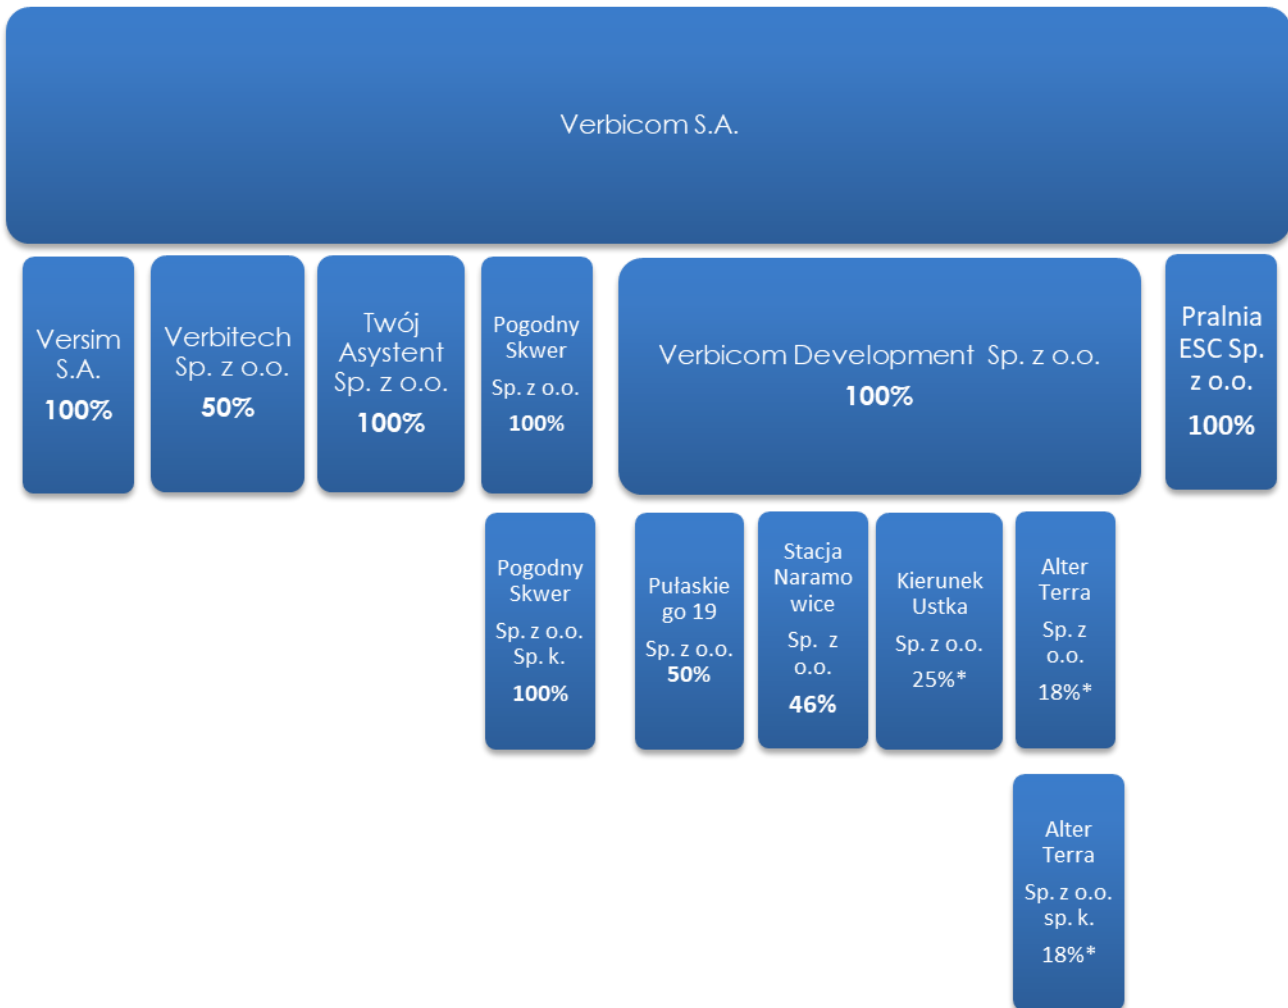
Verbicom S.A.

Versim S.A.
100%

Verbitech Sp. z o.o.
50%

Twój Asystent Sp. z o.o.
100%

Pogodny Skwer
Sp. z o.o.
100%

Verbicom Development Sp. z o.o.
100%

Pralnia ESC Sp. z o.o.
100%

Pogodny Skwer
Sp. z o.o. Sp. k.
100%

Pułaskiego 19
Sp. z o.o.
50%

Stacja Naramowice
Sp. z o.o.
46%

Kierunek Ustka
Sp. z o.o.
25%*

Alter Terra
Sp. z o.o.
18%*

Alter Terra
Sp. z o.o. sp. k.
18%*